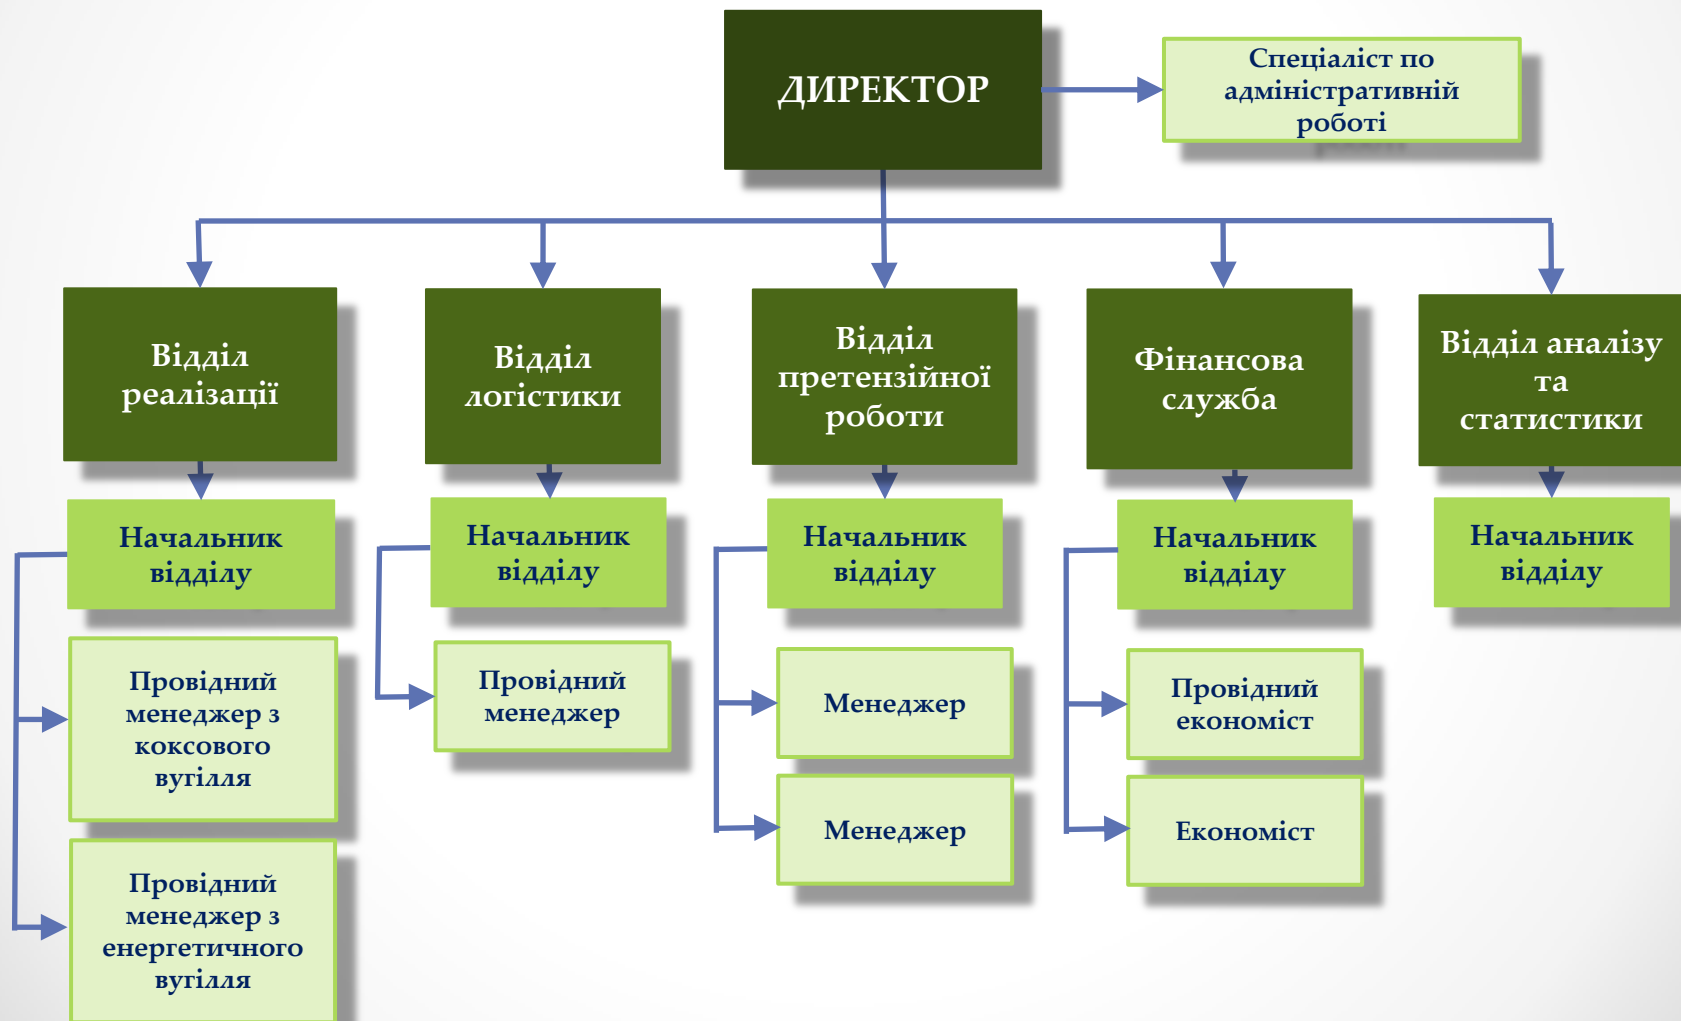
ДИРЕКТОР

Спеціаліст по адміністративній роботі

Відділ реалізації

Начальник відділу

Провідний менеджер з коксового вугілля

Провідний менеджер з енергетичного вугілля

Відділ логістики

Начальник відділу

Провідний менеджер

Відділ претензійної роботи

Начальник відділу

Менеджер

Менеджер

Фінансова служба

Начальник відділу

Провідний економіст

Економіст

Відділ аналізу та статистики

Начальник відділу